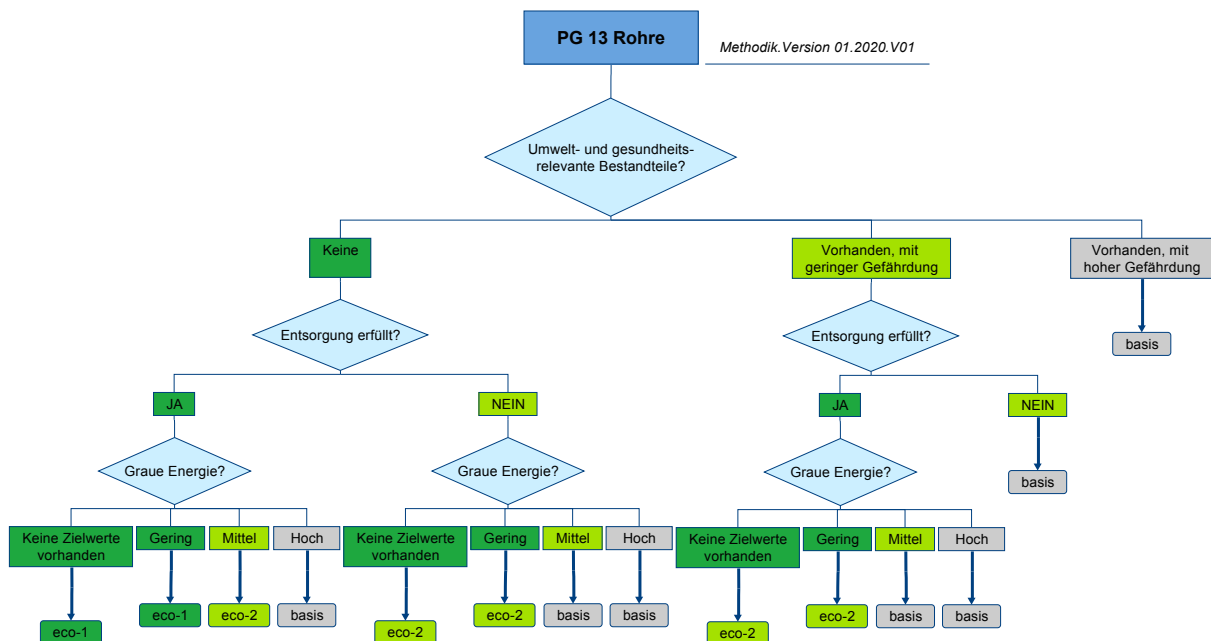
PG 13 Rohre

Methodik.Version 01.2020.V01

Umwelt- und gesundheitsrelevante Bestandteile?

Keine

Entsorgung erfüllt?

JA

Graue Energie?

Keine Zielwerte vorhanden

eco-1

Gering

eco-1

Mittel

eco-2

Hoch

basis

NEIN

Graue Energie?

Keine Zielwerte vorhanden

eco-2

Gering

eco-2

Mittel

basis

Hoch

basis

Vorhanden, mit geringer Gefährdung

Entsorgung erfüllt?

JA

Graue Energie?

Keine Zielwerte vorhanden

eco-2

Gering

eco-2

Mittel

basis

Hoch

basis

NEIN

basis

Vorhanden, mit hoher Gefährdung

basis